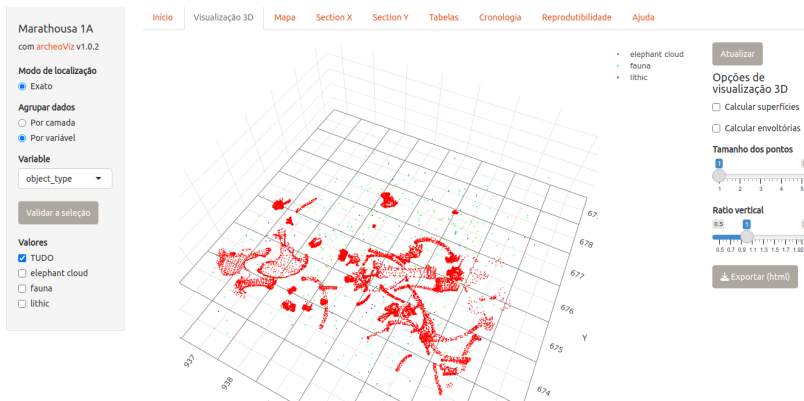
Marathousa 1A

com archeoViz v1.0.2

Modo de localização

Exato

Agrupar dados

Por camada

Por variável

Variable

object_type

Validar a seleção

Valores

TUDO

elephant cloud

fauna

lithic

Início | Visualização 3D | Mapa | Section X | Section Y | Tabelas | Cronologia | Reprodutibilidade | Ajuda

elephant cloud
fauna
lithic

679
678
677
676
675
674
Y
937
935

Atualizar

Opções de visualização 3D

Calcular superfícies

Calcular envoltórias

Tamanho dos pontos

1

1 2 3 4 5

Ratio vertical

0.5 1

0.5 0.7 0.9 1.1 1.3 1.5 1.7 1.92

Exportar (html)